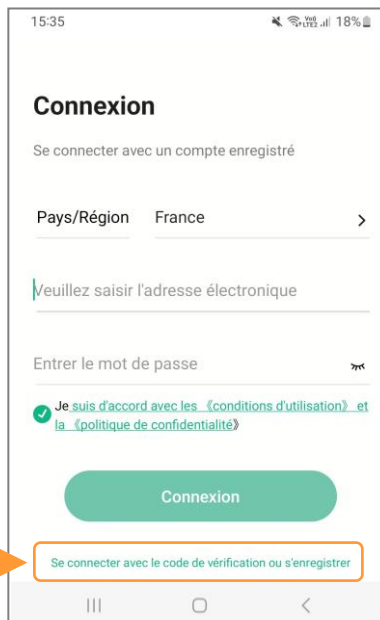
15:35

18%

Connexion

Se connecter avec un compte enregistré

Pays/Région

France

>

Veuillez saisir l'adresse électronique

Entrer le mot de passe

Je suis d'accord avec les 《conditions d'utilisation》 et la 《politique de confidentialité》

Connexion

Se connecter avec le code de vérification ou s'enregistrer